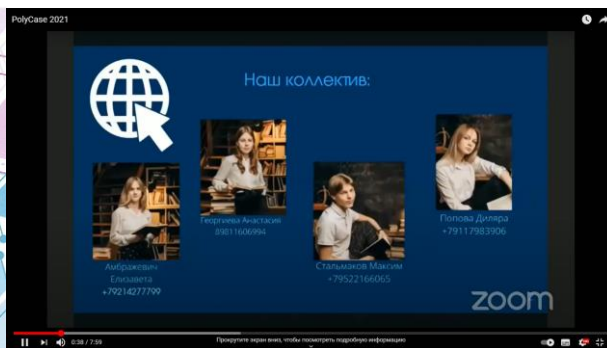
PolyCase 2021

Наш коллектив:

Амбражевич Елизавета +79214277799

Георгиева Анастасия 89811606994

Стальмаков Максим +79522166065

Попова Диляра +79117983906

zoom

0:38 / 7:59

Прокрутите экран вниз, чтобы посмотреть подробную информацию